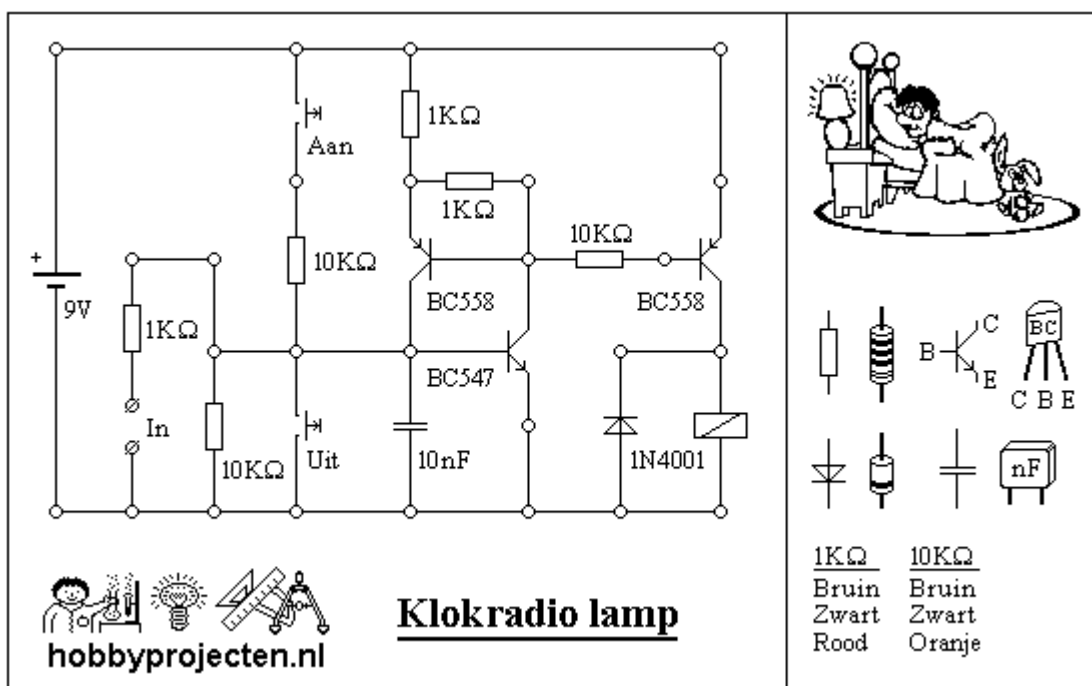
1KΩ
Aan
1KΩ
10KΩ
10KΩ
+
9V
1KΩ
BC558
BC558
BC547
In
10KΩ
Uit
10nF
1N4001

C
B
E
BC
C B E
nF

| 1KΩ | 10KΩ |
|---|---|
| Bruin | Bruin |
| Zwart | Zwart |
| Rood | Oranje |

hobbyprojecten.nl

Klokradio lamp